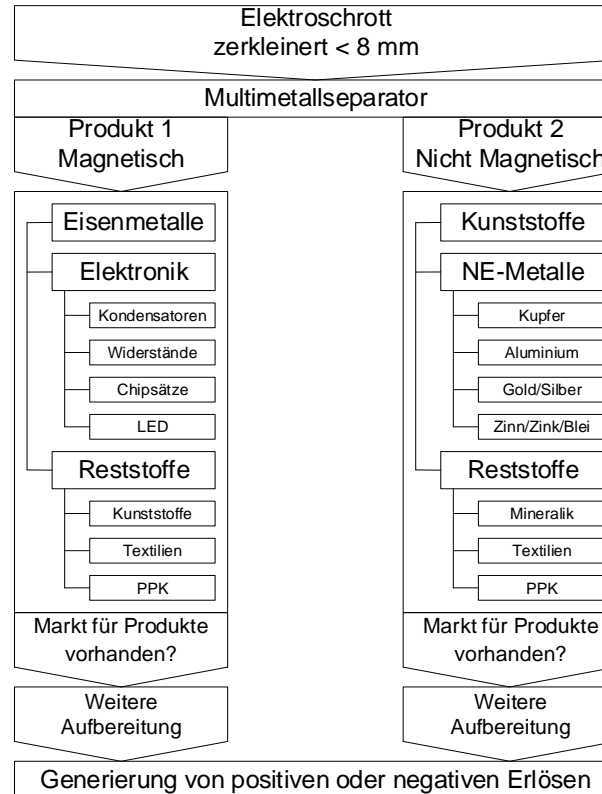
Elektroschrott
zerkleinert < 8 mm

Multimetallseparator

Produkt 1
Magnetisch

Eisenmetalle

Elektronik

Kondensatoren

Widerstände

Chipsätze

LED

Reststoffe

Kunststoffe

Textilien

PPK

Markt für Produkte vorhanden?

Weitere Aufbereitung

Produkt 2
Nicht Magnetisch

Kunststoffe

NE-Metalle

Kupfer

Aluminium

Gold/Silber

Zinn/Zink/Blei

Reststoffe

Mineralik

Textilien

PPK

Markt für Produkte vorhanden?

Weitere Aufbereitung

Generierung von positiven oder negativen Erlösen